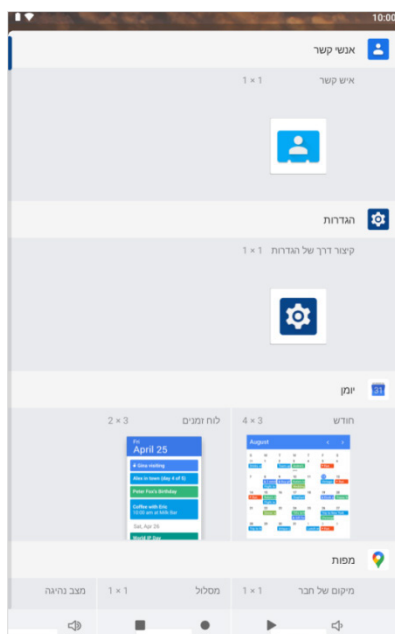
10:00

אנשי קשר

איש קשר 1 × 1

הגדרות

קיצור דרך של הגדרות 1 × 1

31 יומן

חודש 4 × 3

August

לוח זמנים 3 × 2

Fri
April 25

4 Glee melting
Alex in town (day 4 of 5)
Peter Fox's Birthday
Coffee with Eric
10:00 am at Milk Bar

Sat, Apr 26
World IT Day

מפות

מיקום של חבר 1 × 1

מסלול 1 × 1

מצב נהיגה